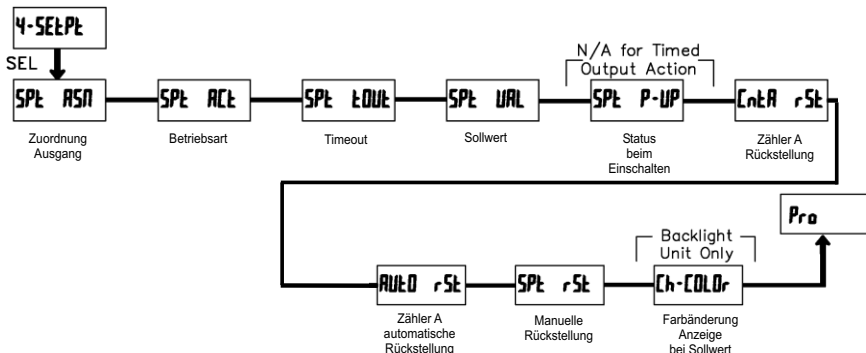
4-SEtPt

SEL

SPt ASN

Zuordnung Ausgang

SPt ACt

Betriebsart

SPt tOUt

Timeout

SPt VAL

Sollwert

N/A for Timed Output Action

SPt P-UP

Status beim Einschalten

CntA rSt

Zähler A Rückstellung

AUtO rSt

Zähler A automatische Rückstellung

SPt rSt

Manuelle Rückstellung

Backlight Unit Only

Ch-COLOr

Farbänderung Anzeige bei Sollwert

Pro